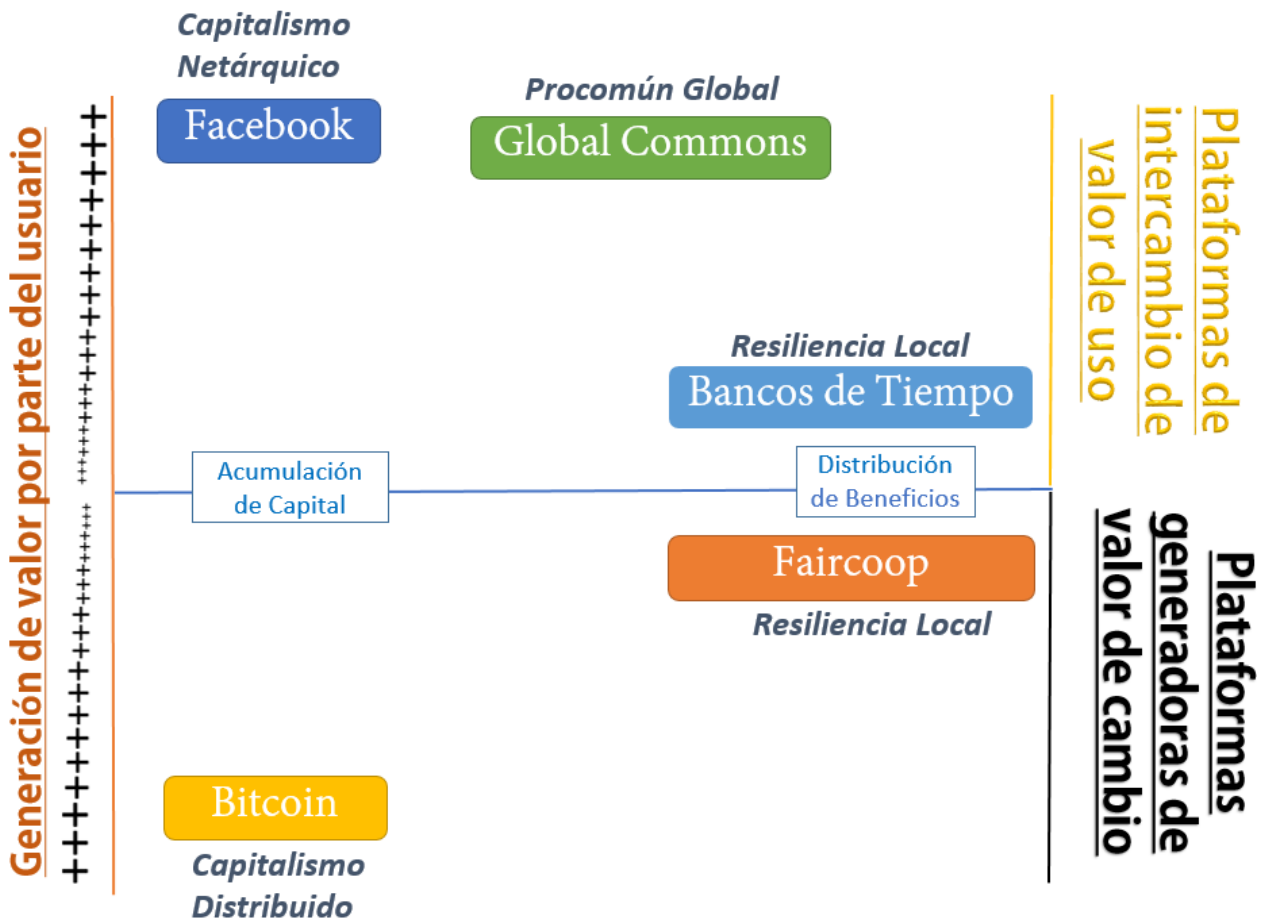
Generación de valor por parte del usuario

Capitalismo Netárquico

Facebook

Procomún Global

Global Commons

Plataformas de intercambio de valor de uso

Resiliencia Local

Bancos de Tiempo

Acumulación de Capital

Distribución de Beneficios

Faircoop

Resiliencia Local

Plataformas generadoras de valor de cambio

Bitcoin

Capitalismo Distribuido